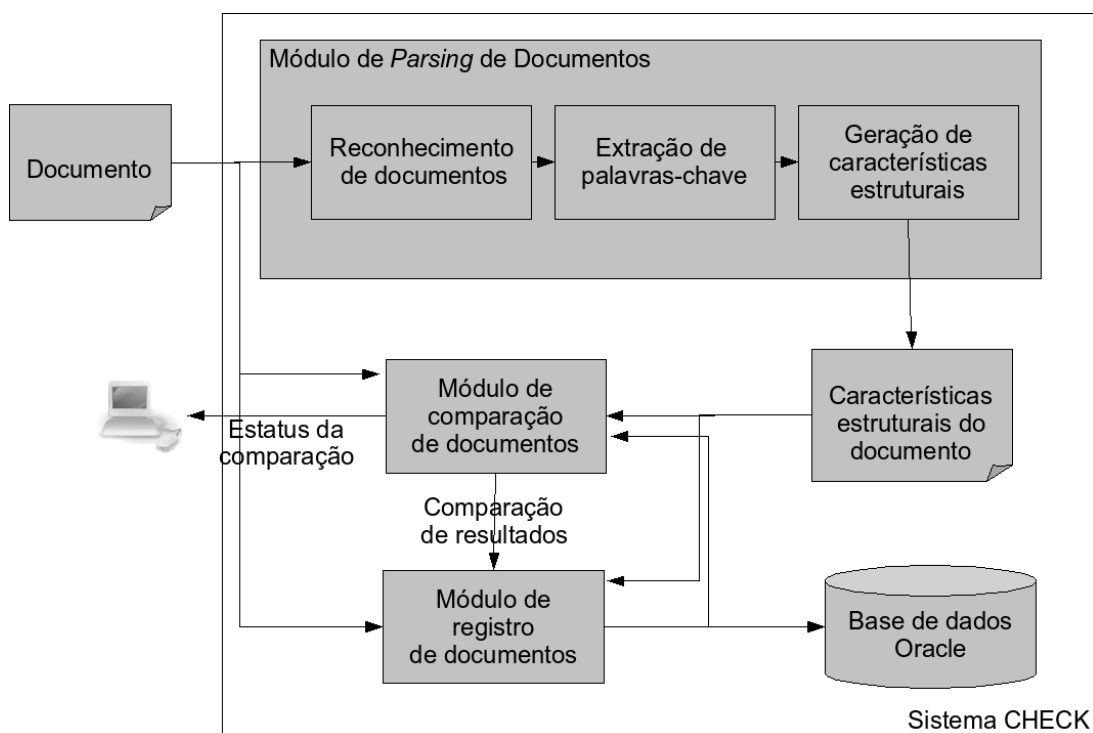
Módulo de Parsing de Documentos

Documento

Reconhecimento de documentos

Extração de palavras-chave

Geração de características estruturais

Módulo de comparação de documentos

Estatus da comparação

Características estruturais do documento

Comparação de resultados

Módulo de registro de documentos

Base de dados Oracle

Sistema CHECK